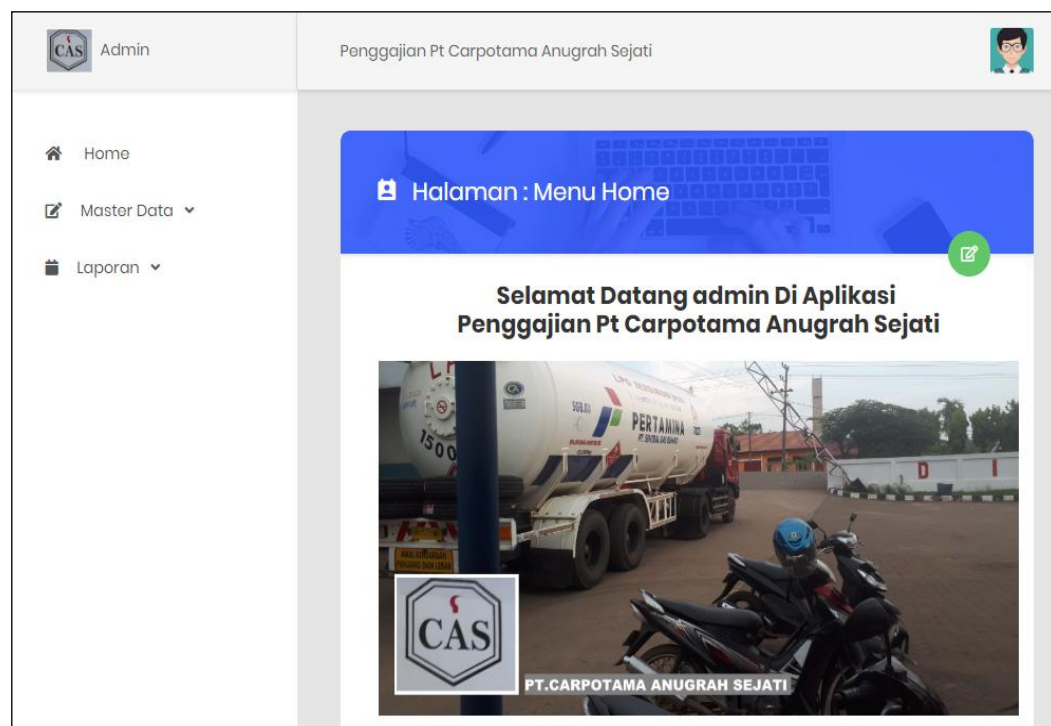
CAS Admin

Penggajian Pt Carpotama Anugrah Sejati

Home

Master Data

Laporan

Halaman : Menu Home

Selamat Datang admin Di Aplikasi Penggajian Pt Carpotama Anugrah Sejati

PERTAMINA

CAS

PT.CARPOTAMA ANUGRAH SEJATI